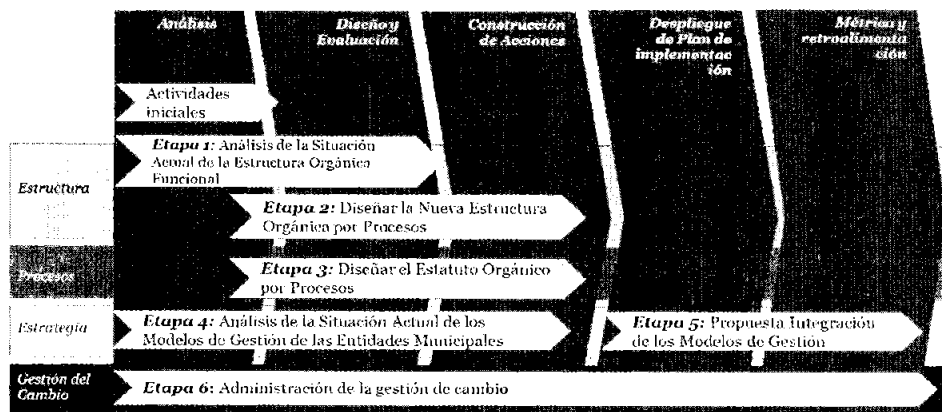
Análisis

Diseño y Evaluación

Construcción de Acciones

Despliegue de Plan de implementación

Métricas y retroalimentación

Actividades iniciales

Estructura

Etapa 1: Análisis de la Situación Actual de la Estructura Orgánica Funcional

Etapa 2: Diseñar la Nueva Estructura Orgánica por Procesos

Procesos

Etapa 3: Diseñar el Estatuto Orgánico por Procesos

Estrategia

Etapa 4: Análisis de la Situación Actual de los Modelos de Gestión de las Entidades Municipales

Etapa 5: Propuesta Integración de los Modelos de Gestión

Gestión del Cambio

Etapa 6: Administración de la gestión de cambio